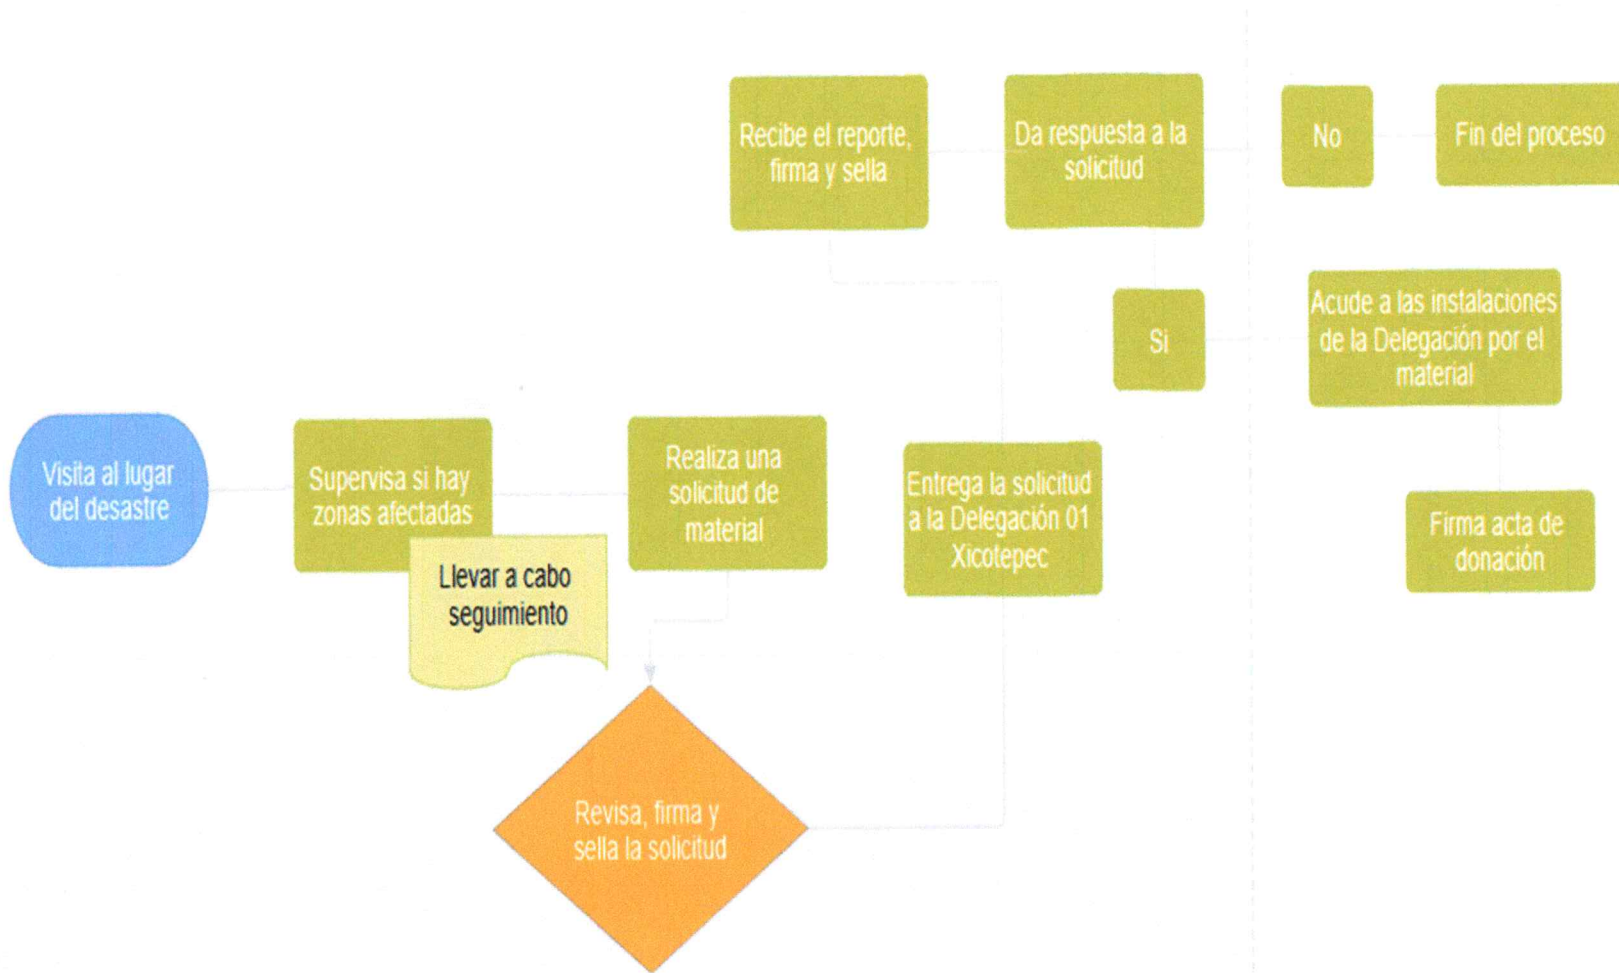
Recibe el reporte, firma y sella

Da respuesta a la solicitud

No

Fin del proceso

Si

Acude a las instalaciones de la Delegación por el material

Visita al lugar del desastre

Supervisa si hay zonas afectadas

Llevar a cabo seguimiento

Realiza una solicitud de material

Entrega la solicitud a la Delegación 01 Xicotepec

Firma acta de donación

Revisa, firma y sella la solicitud